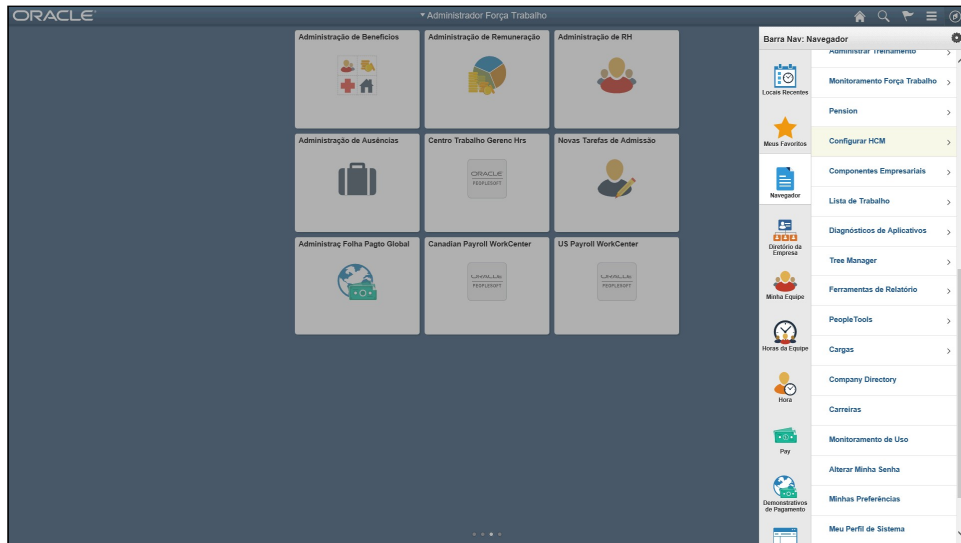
ORACLE

▾ Administrador Força Trabalho

Administração de Benefícios

Administração de Remuneração

Administração de RH

Administração de Ausências

Centro Trabalho Gerenc Hrs

ORACLE
PEOPLESOFT

Novas Tarefas de Admissão

Administraç Folha Pagto Global

Canadian Payroll WorkCenter

ORACLE
PEOPLESOFT

US Payroll WorkCenter

ORACLE
PEOPLESOFT

Barra Nav: Navegador

Locais Recentes

Meus Favoritos

Navegador

Diretório da Empresa

Minha Equipe

Horas da Equipe

Hora

Pay

Demonstrativos de Pagamento

Administrar Treinamento

Monitoramento Força Trabalho

Pension

Configurar HCM

Componentes Empresariais

Lista de Trabalho

Diagnósticos de Aplicativos

Tree Manager

Ferramentas de Relatório

PeopleTools

Cargas

Company Directory

Carreiras

Monitoramento de Uso

Alterar Minha Senha

Minhas Preferências

Meu Perfil de Sistema